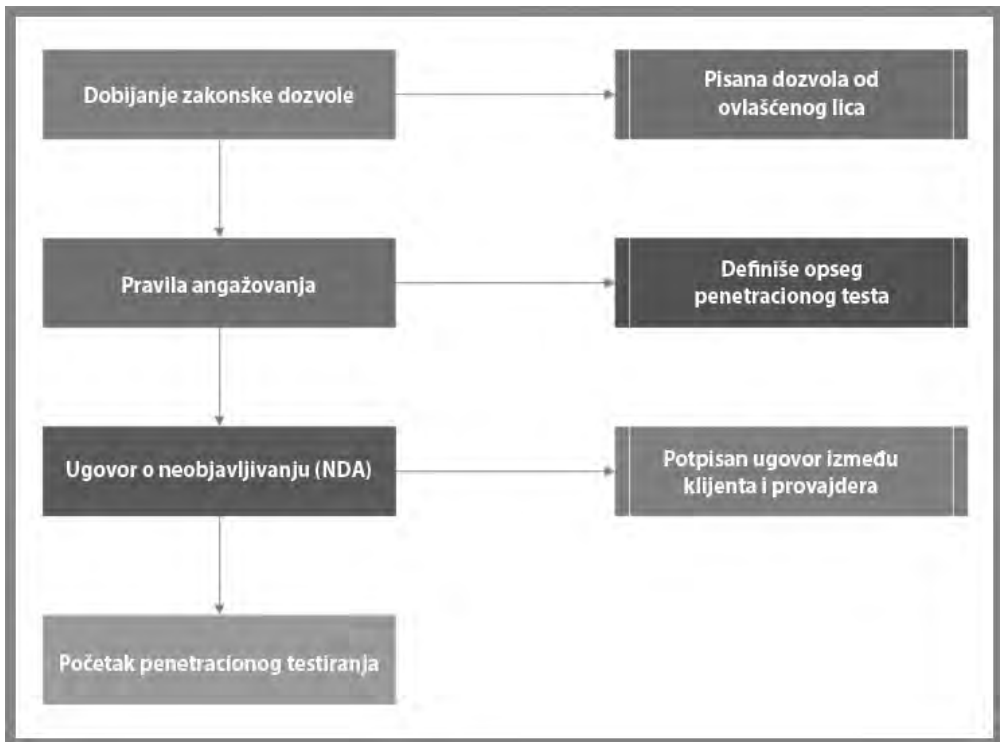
Dobijanje zakonske dozvole

Pisana dozvola od ovlašćenog lica

Pravila angažovanja

Definiše opseg penetracionog testa

Ugovor o neobjavljivanju (NDA)

Potpisan ugovor između klijenta i provajdera

Početak penetracionog testiranja